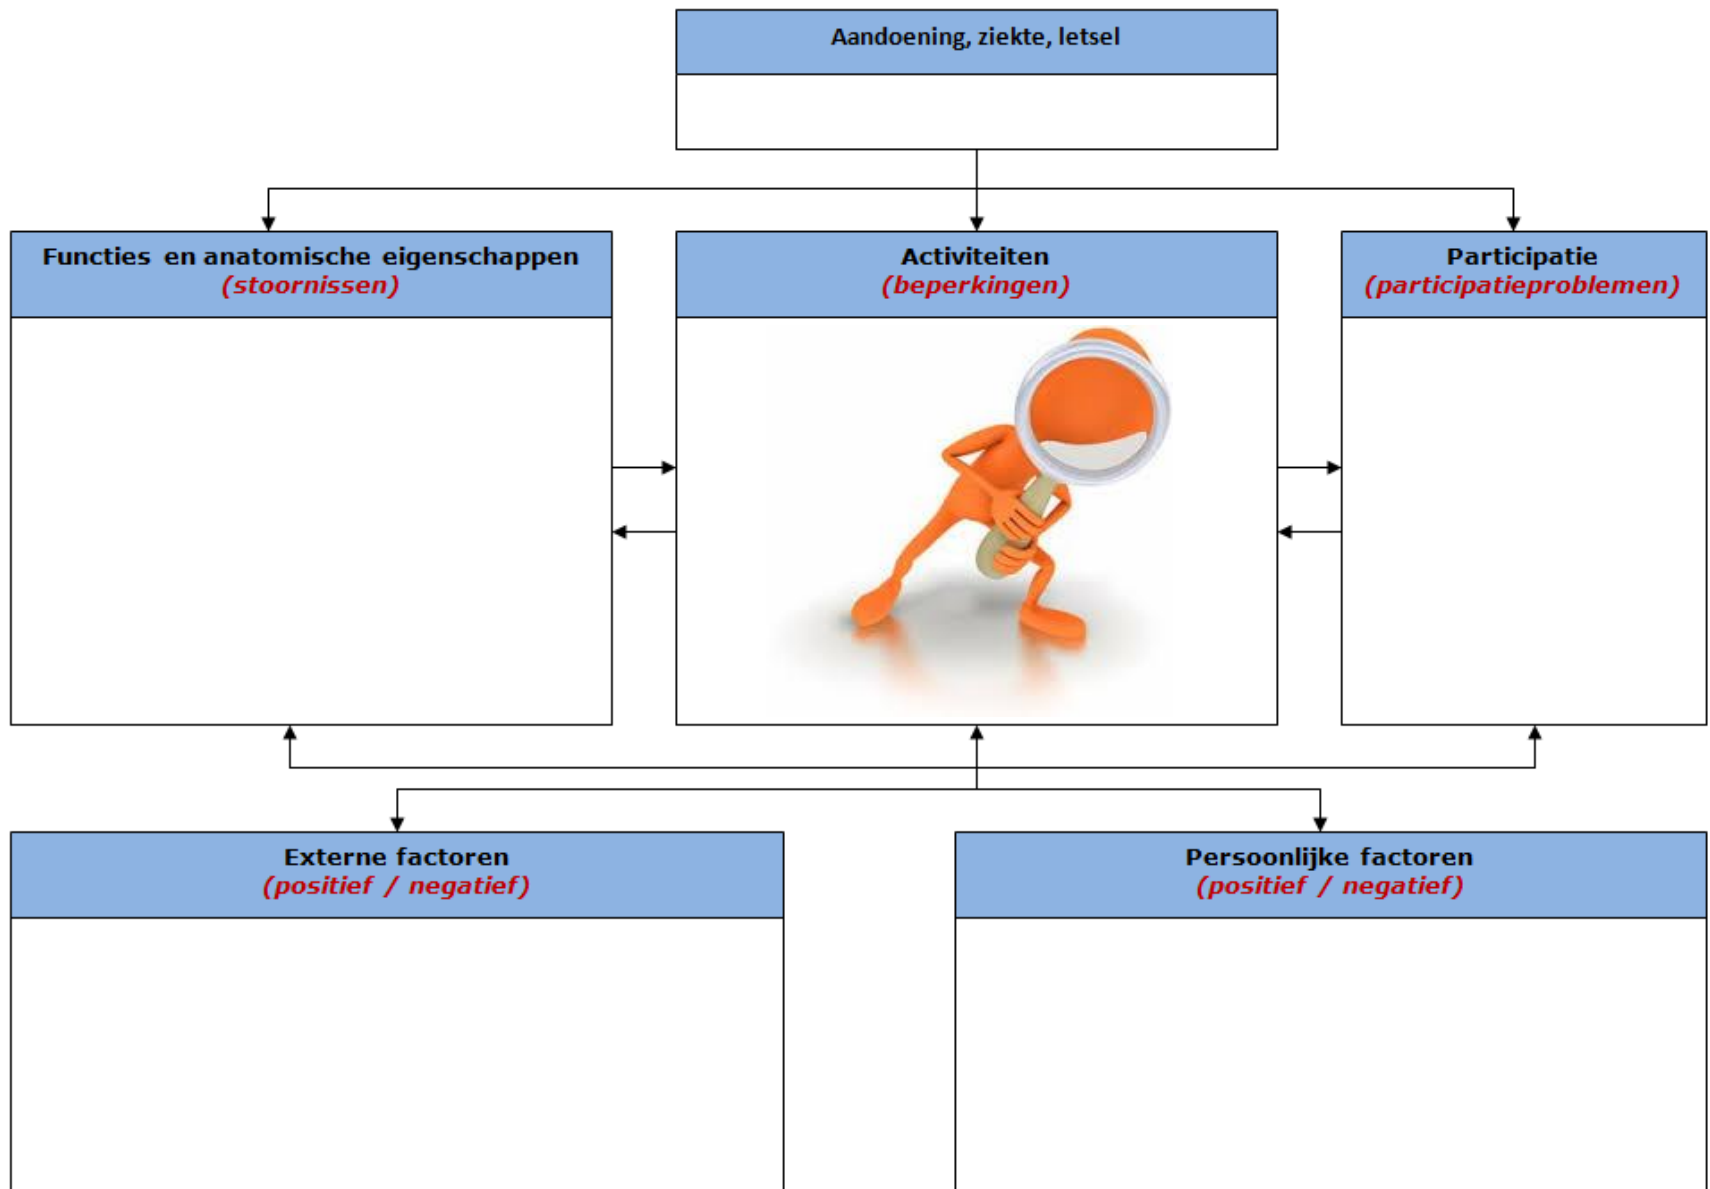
Aandoening, ziekte, letsel

Functies en anatomische eigenschappen
(stoornissen)

Activiteiten
(beperkingen)

Participatie
(participatieproblemen)

Externe factoren
(positief / negatief)

Persoonlijke factoren
(positief / negatief)